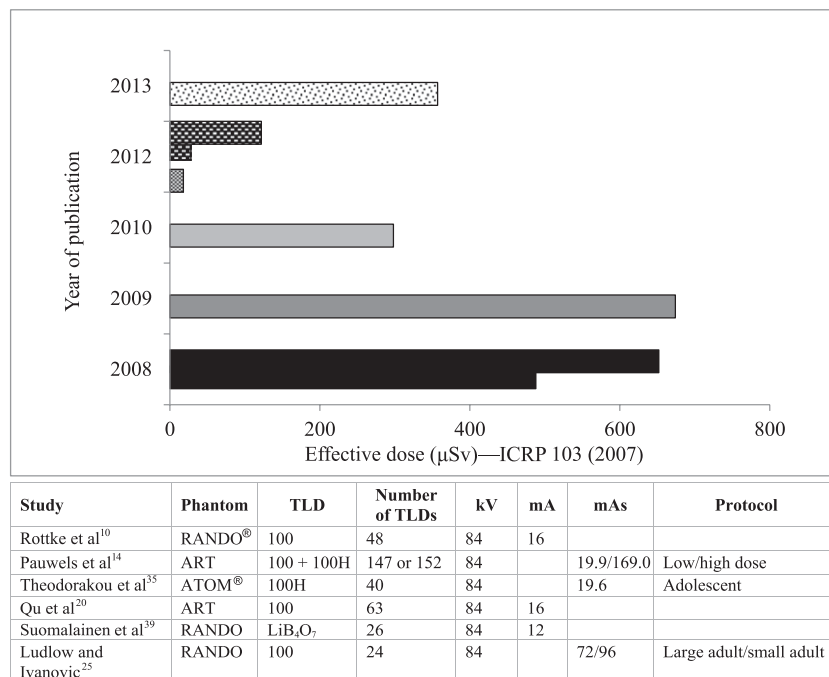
2013

2012

2010

2009

2008

Year of publication

0 200 400 600 800

Effective dose (μSv)—ICRP 103 (2007)

| Study | Phantom | TLD | Number of TLDs | kV | mA | mAs | Protocol |
|---|---|---|---|---|---|---|---|
| Rottke et al$^{10}$ | RANDO® | 100 | 48 | 84 | 16 | | |
| Pauwels et al$^{14}$ | ART | 100 + 100H | 147 or 152 | 84 | | 19.9/169.0 | Low/high dose |
| Theodorakou et al$^{35}$ | ATOM® | 100H | 40 | 84 | | 19.6 | Adolescent |
| Qu et al$^{20}$ | ART | 100 | 63 | 84 | 16 | | |
| Suomalainen et al$^{39}$ | RANDO | $LiB_4O_7$ | 26 | 84 | 12 | | |
| Ludlow and Ivanovic$^{25}$ | RANDO | 100 | 24 | 84 | | 72/96 | Large adult/small adult |